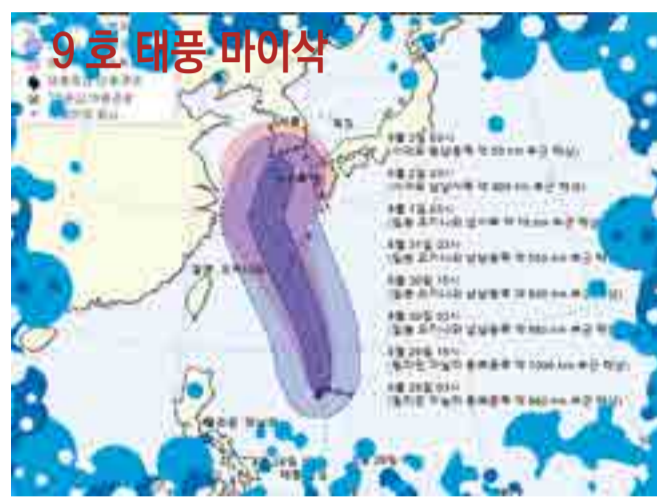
9 호 태풍 마이삭

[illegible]
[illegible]
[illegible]

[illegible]

9월 2일 03시
([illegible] 약 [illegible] km 부근 해상)

9월 2일 03시
([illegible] 약 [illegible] km 부근 해상)

9월 1일 03시
(일본 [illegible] 약 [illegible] km 부근 해상)

8월 31일 03시
(일본 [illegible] 약 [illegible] km 부근 해상)

8월 30일 15시
(일본 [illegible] 약 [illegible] km 부근 해상)

8월 30일 03시
(일본 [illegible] 약 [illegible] km 부근 해상)

8월 29일 15시
([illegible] 약 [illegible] km 부근 해상)

8월 29일 03시
([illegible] 약 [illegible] km 부근 해상)